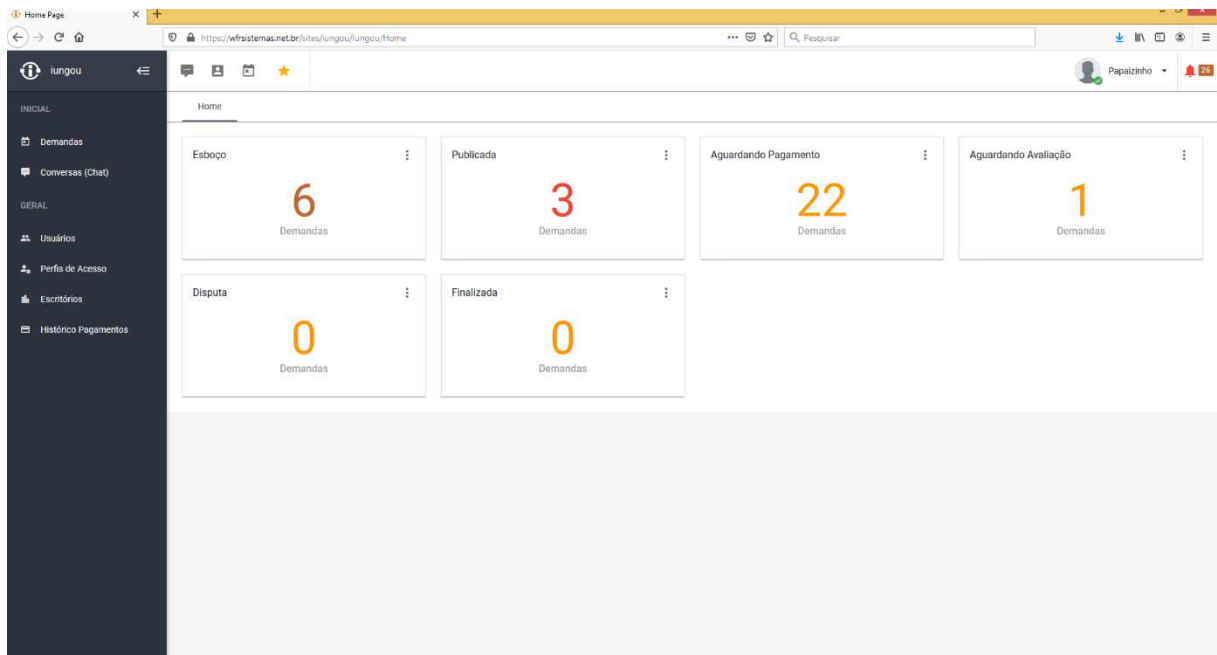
Home Page
https://wfrsistemas.net.br/sites/iungou/iungou/Home
Pesquisar
iungou
Papaizinho
26
INICIAL
Demandas
Conversas (Chat)
GERAL
Usuários
Perfis de Acesso
Escritórios
Histórico Pagamentos
Home

Esboço
6
Demandas

Publicada
3
Demandas

Aguardando Pagamento
22
Demandas

Aguardando Avaliação
1
Demandas

Disputa
0
Demandas

Finalizada
0
Demandas